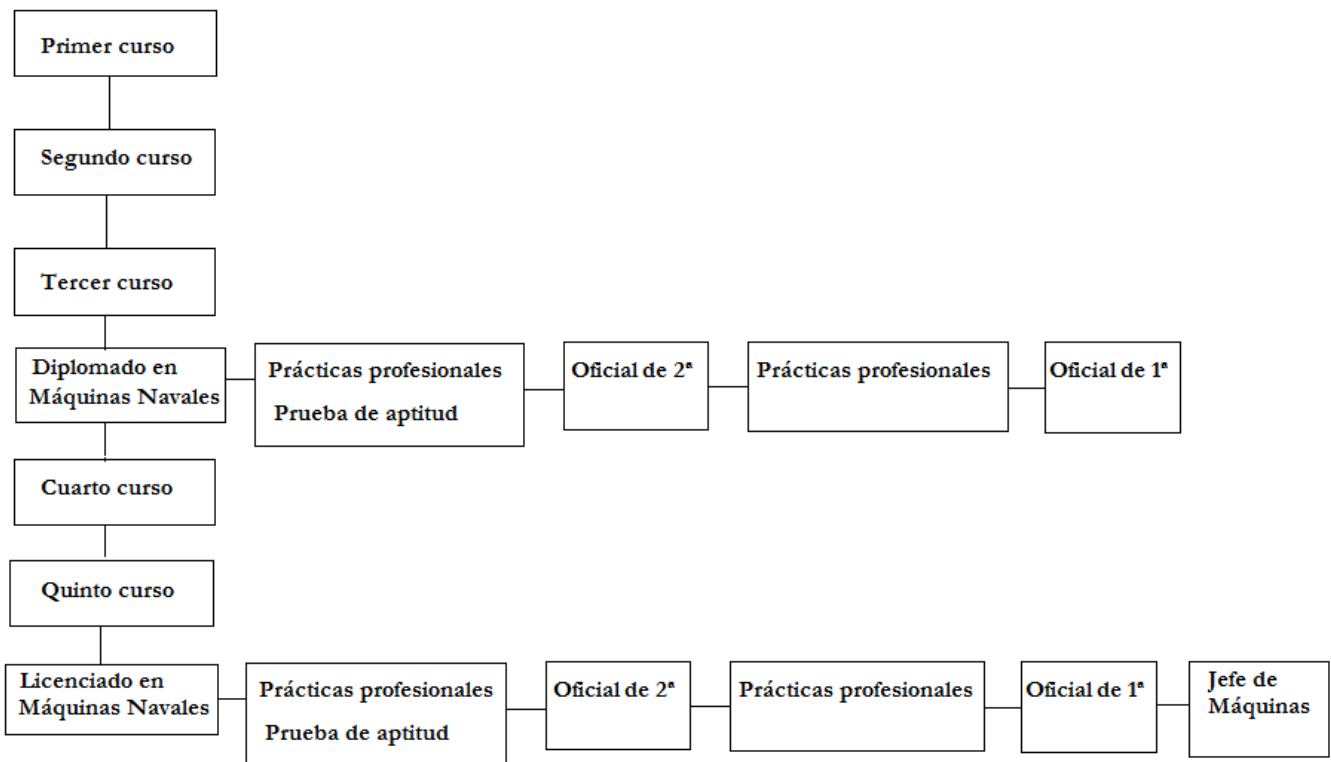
Primer curso

Segundo curso

Tercer curso

Diplomado en Máquinas Navales

Prácticas profesionales
Prueba de aptitud

Oficial de 2ª

Prácticas profesionales

Oficial de 1ª

Cuarto curso

Quinto curso

Licenciado en Máquinas Navales

Prácticas profesionales
Prueba de aptitud

Oficial de 2ª

Prácticas profesionales

Oficial de 1ª

Jefe de Máquinas